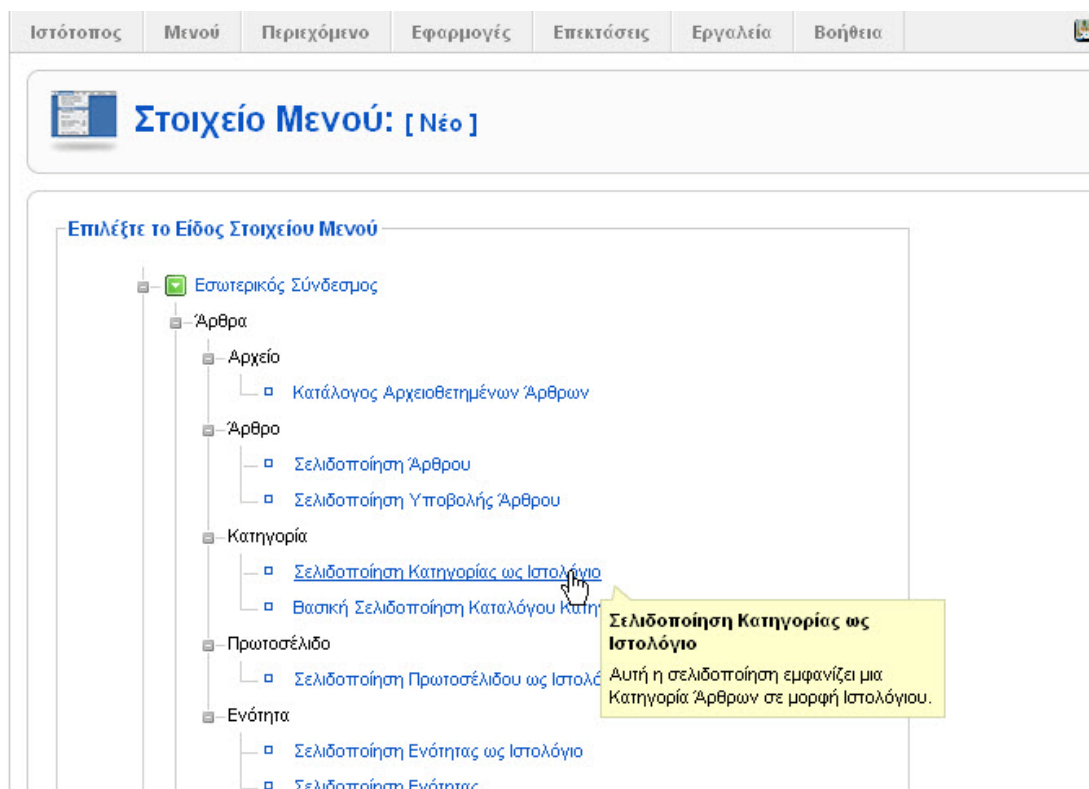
Ιστότοπος Μενού Περιεχόμενο Εφαρμογές Επεκτάσεις Εργαλεία Βοήθεια

Στοιχείο Μενού: [ Νέο ]

Επιλέξτε το Είδος Στοιχείου Μενού

Εσωτερικός Σύνδεσμος
Άρθρα
Αρχείο
Κατάλογος Αρχειοθετημένων Άρθρων
Άρθρο
Σελιδοποίηση Άρθρου
Σελιδοποίηση Υποβολής Άρθρου
Κατηγορία
Σελιδοποίηση Κατηγορίας ως Ιστολόγιο
Βασική Σελιδοποίηση Καταλόγου Κατη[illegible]
Πρωτοσέλιδο
Σελιδοποίηση Πρωτοσέλιδου ως Ιστολό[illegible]
Ενότητα
Σελιδοποίηση Ενότητας ως Ιστολόγιο
Σελιδοποίηση Ενότητας

Σελιδοποίηση Κατηγορίας ως Ιστολόγιο
Αυτή η σελιδοποίηση εμφανίζει μια Κατηγορία Άρθρων σε μορφή Ιστολόγιου.